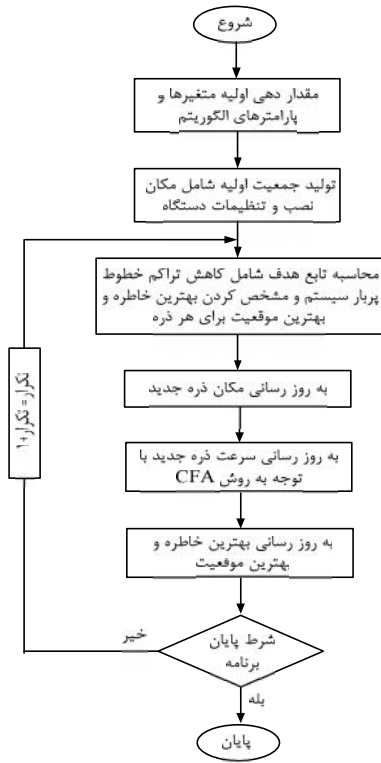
شروع

مقدار دهی اولیه متغیرها و پارامترهای الگوریتم

تولید جمعیت اولیه شامل مکان نصب و تنظیمات دستگاه

محاسبه تابع هدف شامل کاهش تراکم خطوط پربار سیستم و مشخص کردن بهترین خاطره و بهترین موقعیت برای هر ذره

به روز رسانی مکان ذره جدید

به روز رسانی سرعت ذره جدید با توجه به روش CFA

به روز رسانی بهترین خاطره و بهترین موقعیت

شرط پایان برنامه

خیر

بله

تکرار = تکرار+۱

پایان